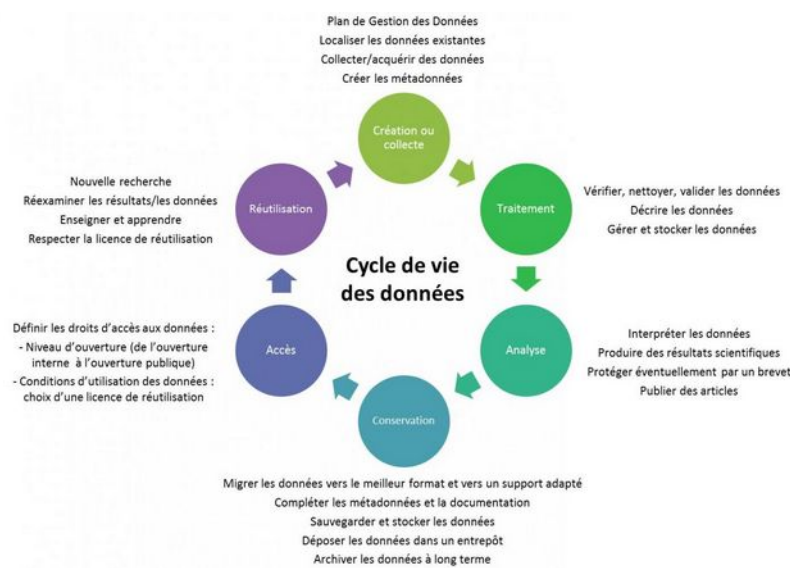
Plan de Gestion des Données
Localiser les données existantes
Collecter/acquérir des données
Créer les métadonnées

Création ou collecte

Traitement

Vérifier, nettoyer, valider les données
Décrire les données
Gérer et stocker les données

Analyse

Interpréter les données
Produire des résultats scientifiques
Protéger éventuellement par un brevet
Publier des articles

Conservation

Migrer les données vers le meilleur format et vers un support adapté
Compléter les métadonnées et la documentation
Sauvegarder et stocker les données
Déposer les données dans un entrepôt
Archiver les données à long terme

Accès

Définir les droits d'accès aux données :
- Niveau d'ouverture (de l'ouverture interne à l'ouverture publique)
- Conditions d'utilisation des données : choix d'une licence de réutilisation

Réutilisation

Nouvelle recherche
Réexaminer les résultats/les données
Enseigner et apprendre
Respecter la licence de réutilisation

Cycle de vie des données